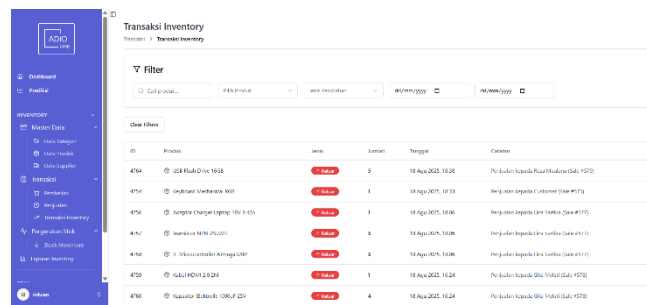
ADIO Corp

Dashboard
Prediksi

INVENTORY
Master Data
Data Kategori
Data Produk
Data Supplier
Transaksi
Pembelian
Retur
Transaksi Inventory
Pergerakan Stok
Stock Movement
Laporan Inventory

rahvan

Transaksi Inventory
Transaksi > Transaksi Inventory

Filter

Cari produk...
Pilih Produk
Jenis Perubahan
dd/mm/yyyy
dd/mm/yyyy

Clear Filters

| ID | Produk | Jenis | Jumlah | Tanggal | Catatan |
|---|---|---|---|---|---|
| 4764 | USB Flash Drive 16GB | Keluar | 5 | 18 Agu 2025, 18:38 | Penjualan kepada Rusa Mustamo (Sale #572) |
| 4754 | Keyboard Mechanical RGB | Keluar | 1 | 18 Agu 2025, 18:33 | Penjualan kepada Customer (Sale #571) |
| 4756 | Adaptor Charger Laptop 19V 3.42A | Keluar | 1 | 18 Agu 2025, 18:06 | Penjualan kepada Lina Setiani (Sale #577) |
| 4757 | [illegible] | Keluar | 5 | 18 Agu 2025, 18:06 | Penjualan kepada Lina Setiani (Sale #577) |
| 4758 | IC Mikrokontroller ATmega16A | Keluar | 5 | 18 Agu 2025, 18:06 | Penjualan kepada Lina Setiani (Sale #577) |
| 4759 | Kabel HDMI 2.0 2M | Keluar | 1 | 18 Agu 2025, 16:24 | Penjualan kepada Gita Wulan (Sale #578) |
| 4760 | Kapasitor Elektrolit 1000uF 25V | Keluar | 4 | 18 Agu 2025, 16:24 | Penjualan kepada Gita Wulan (Sale #578) |